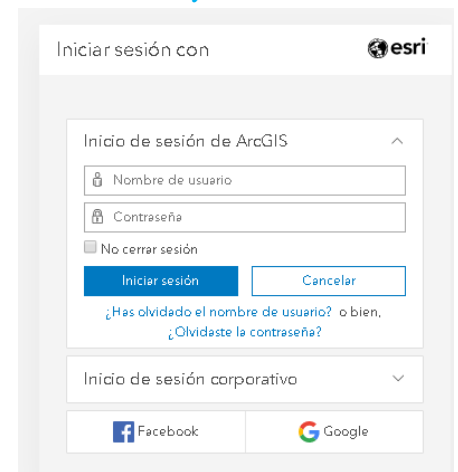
Iniciar sesión con

esri

Inicio de sesión de ArcGIS

Nombre de usuario

Contraseña

No cerrar sesión

Iniciar sesión

Cancelar

¿Has olvidado el nombre de usuario? o bien, ¿Olvidaste la contraseña?

Inicio de sesión corporativo

Facebook

Google